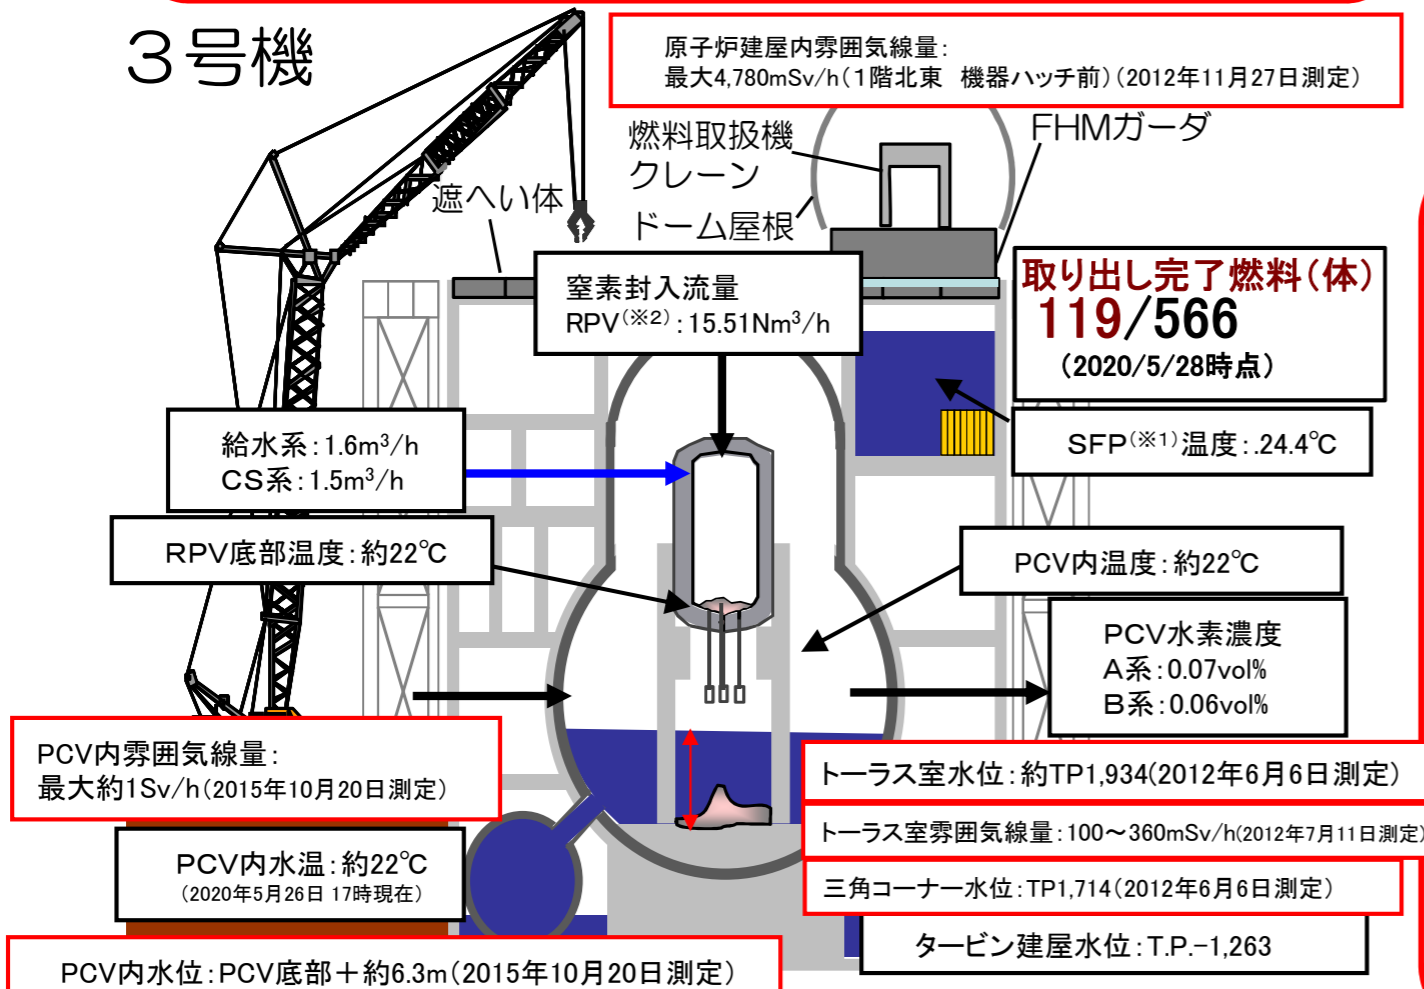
３号機

原子炉建屋内雰囲気線量：
最大4,780mSv/h（1階北東　機器ハッチ前）（2012年11月27日測定）

燃料取扱機
クレーン

FHMガーダ

遮へい体

ドーム屋根

窒素封入流量
RPV$^{(※2)}$：15.51Nm$^3$/h

取り出し完了燃料（体）
119/566
（2020/5/28時点）

給水系：1.6m$^3$/h
CS系：1.5m$^3$/h

SFP$^{(※1)}$温度：24.4℃

RPV底部温度：約22℃

PCV内温度：約22℃

PCV水素濃度
A系：0.07vol%
B系：0.06vol%

PCV内雰囲気線量：
最大約1Sv/h（2015年10月20日測定）

トーラス室水位：約TP1,934(2012年6月6日測定)

トーラス室雰囲気線量：100～360mSv/h(2012年7月11日測定)

PCV内水温：約22℃
（2020年5月26日 17時現在）

三角コーナー水位：TP1,714（2012年6月6日測定）

タービン建屋水位：T.P.−1,263

PCV内水位：PCV底部＋約6.3m（2015年10月20日測定）